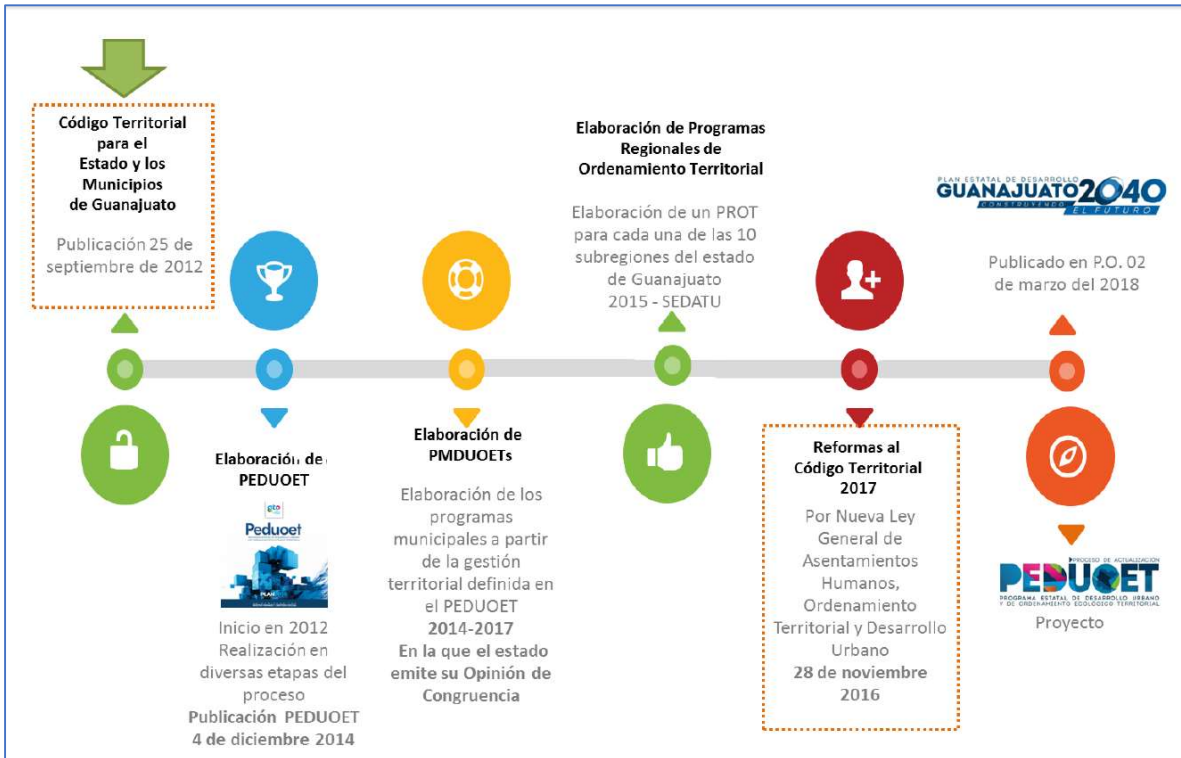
Código Territorial para el Estado y los Municipios de Guanajuato

Publicación 25 de septiembre de 2012

Elaboración de PEDUOET

gto
Peduoet
PLAN

Inicio en 2012 Realización en diversas etapas del proceso
Publicación PEDUOET 4 de diciembre 2014

Elaboración de PMDUOETs

Elaboración de los programas municipales a partir de la gestión territorial definida en el PEDUOET
2014-2017
En la que el estado emite su Opinión de Congruencia

Elaboración de Programas Regionales de Ordenamiento Territorial

Elaboración de un PROT para cada una de las 10 subregiones del estado de Guanajuato 2015 - SEDATU

Reformas al Código Territorial 2017

Por Nueva Ley General de Asentamientos Humanos, Ordenamiento Territorial y Desarrollo Urbano
28 de noviembre 2016

PLAN ESTATAL DE DESARROLLO
GUANAJUATO 2040
CONSTRUYENDO EL FUTURO

Publicado en P.O. 02 de marzo del 2018

PROCESO DE ACTUALIZACIÓN
PEDUOET
PROGRAMA ESTATAL DE DESARROLLO URBANO Y DE ORDENAMIENTO ECOLÓGICO TERRITORIAL

Proyecto